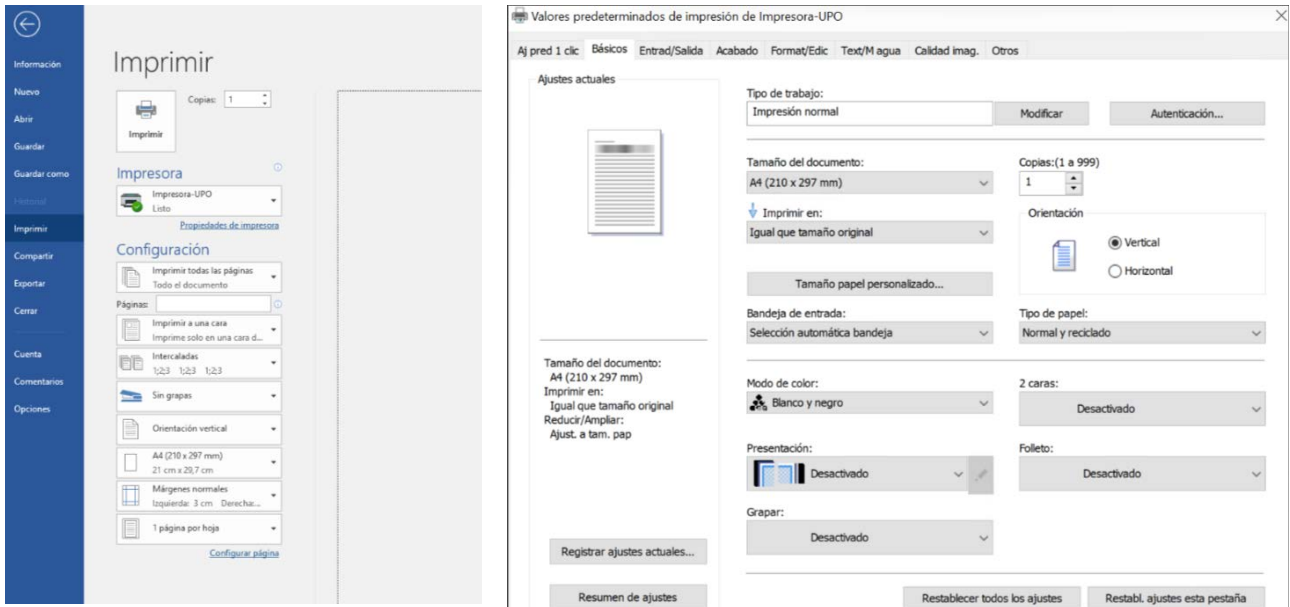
Información
Nuevo
Abrir
Guardar
Guardar como
Historial
Imprimir
Compartir
Exportar
Cerrar
Cuenta
Comentarios
Opciones

Imprimir

Copias: 1

Imprimir

Impresora

Impresora-UPO
Listo

Propiedades de impresora

Configuración

Imprimir todas las páginas
Todo el documento

Páginas:

Imprimir a una cara
Imprime solo en una cara d...

Intercaladas
1;2;3 1;2;3 1;2;3

Sin grapas

Orientación vertical

A4 (210 x 297 mm)
21 cm x 29,7 cm

Márgenes normales
Izquierda: 3 cm Derecha:...

1 página por hoja

Configurar página

Valores predeterminados de impresión de Impresora-UPO

Aj pred 1 clic | Básicos | Entrad/Salida | Acabado | Format/Edic | Text/M agua | Calidad imag. | Otros

Ajustes actuales

Tamaño del documento:
A4 (210 x 297 mm)
Imprimir en:
Igual que tamaño original
Reducir/Ampliar:
Ajust. a tam. pap

Registrar ajustes actuales...

Resumen de ajustes

Tipo de trabajo:
Impresión normal
Modificar
Autenticación...

Tamaño del documento:
A4 (210 x 297 mm)

Copias:(1 a 999)
1

Imprimir en:
Igual que tamaño original

Orientación
Vertical
Horizontal

Tamaño papel personalizado...

Bandeja de entrada:
Selección automática bandeja

Tipo de papel:
Normal y reciclado

Modo de color:
Blanco y negro

2 caras:
Desactivado

Presentación:
Desactivado

Folleto:
Desactivado

Grapar:
Desactivado

Restablecer todos los ajustes
Restabl. ajustes esta pestaña